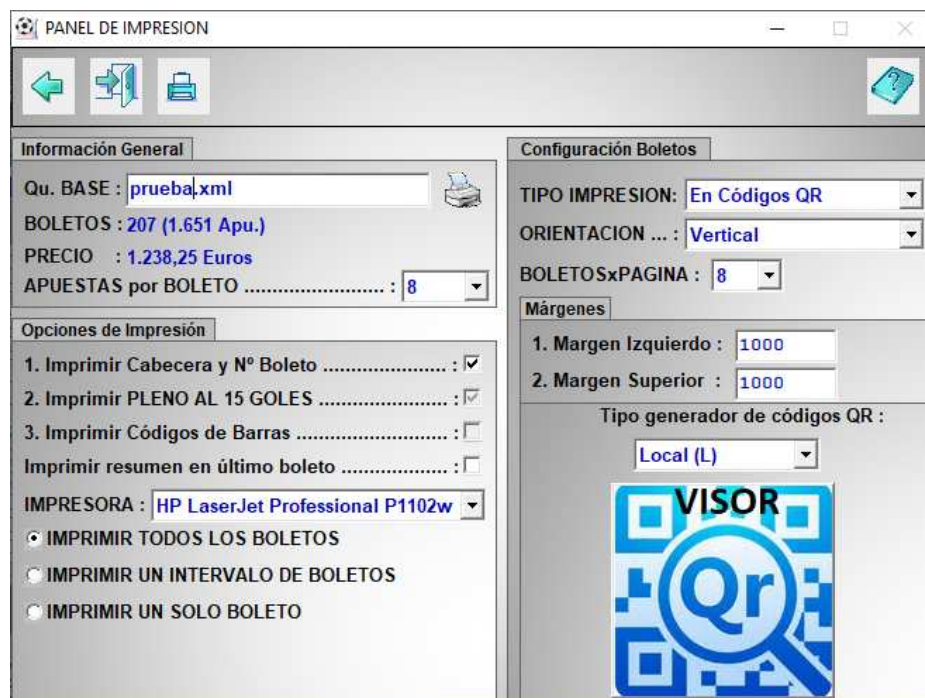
PANEL DE IMPRESION

Información General

Qu. BASE : prueba.xml

BOLETOS : 207 (1.651 Apu.)

PRECIO : 1.238,25 Euros

APUESTAS por BOLETO ......................... : 8

Opciones de Impresión

1. Imprimir Cabecera y Nº Boleto ....................... :

2. Imprimir PLENO AL 15 GOLES ....................... :

3. Imprimir Códigos de Barras ........................... :

Imprimir resumen en último boleto ................... :

IMPRESORA : HP LaserJet Professional P1102w

IMPRIMIR TODOS LOS BOLETOS

IMPRIMIR UN INTERVALO DE BOLETOS

IMPRIMIR UN SOLO BOLETO

Configuración Boletos

TIPO IMPRESION: En Códigos QR

ORIENTACION ... : Vertical

BOLETOSxPAGINA : 8

Márgenes

1. Margen Izquierdo : 1000

2. Margen Superior : 1000

Tipo generador de códigos QR :

Local (L)

VISOR

Qr